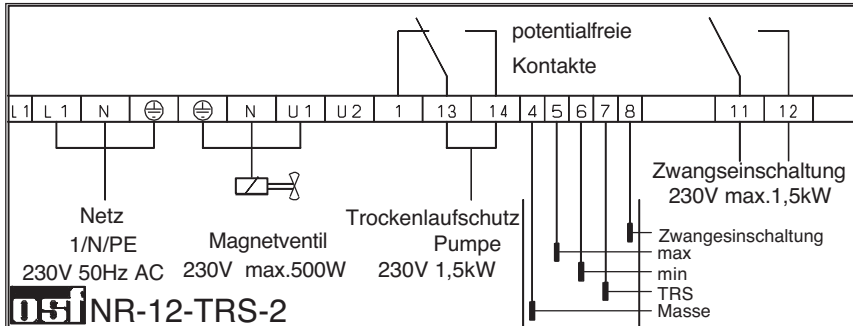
potentialfreie
Kontakte

L1 | L 1 | N | ⊕ | ⊕ | N | U 1 | U 2 | 1 | 13 | 14 | 4 | 5 | 6 | 7 | 8 | 11 | 12

Zwangseinschaltung
230V max.1,5kW

Netz
1/N/PE
230V 50Hz AC

Magnetventil
230V max.500W

Trockenlaufschutz
Pumpe
230V 1,5kW

Zwangseinschaltung
max
min
TRS
Masse

osf NR-12-TRS-2